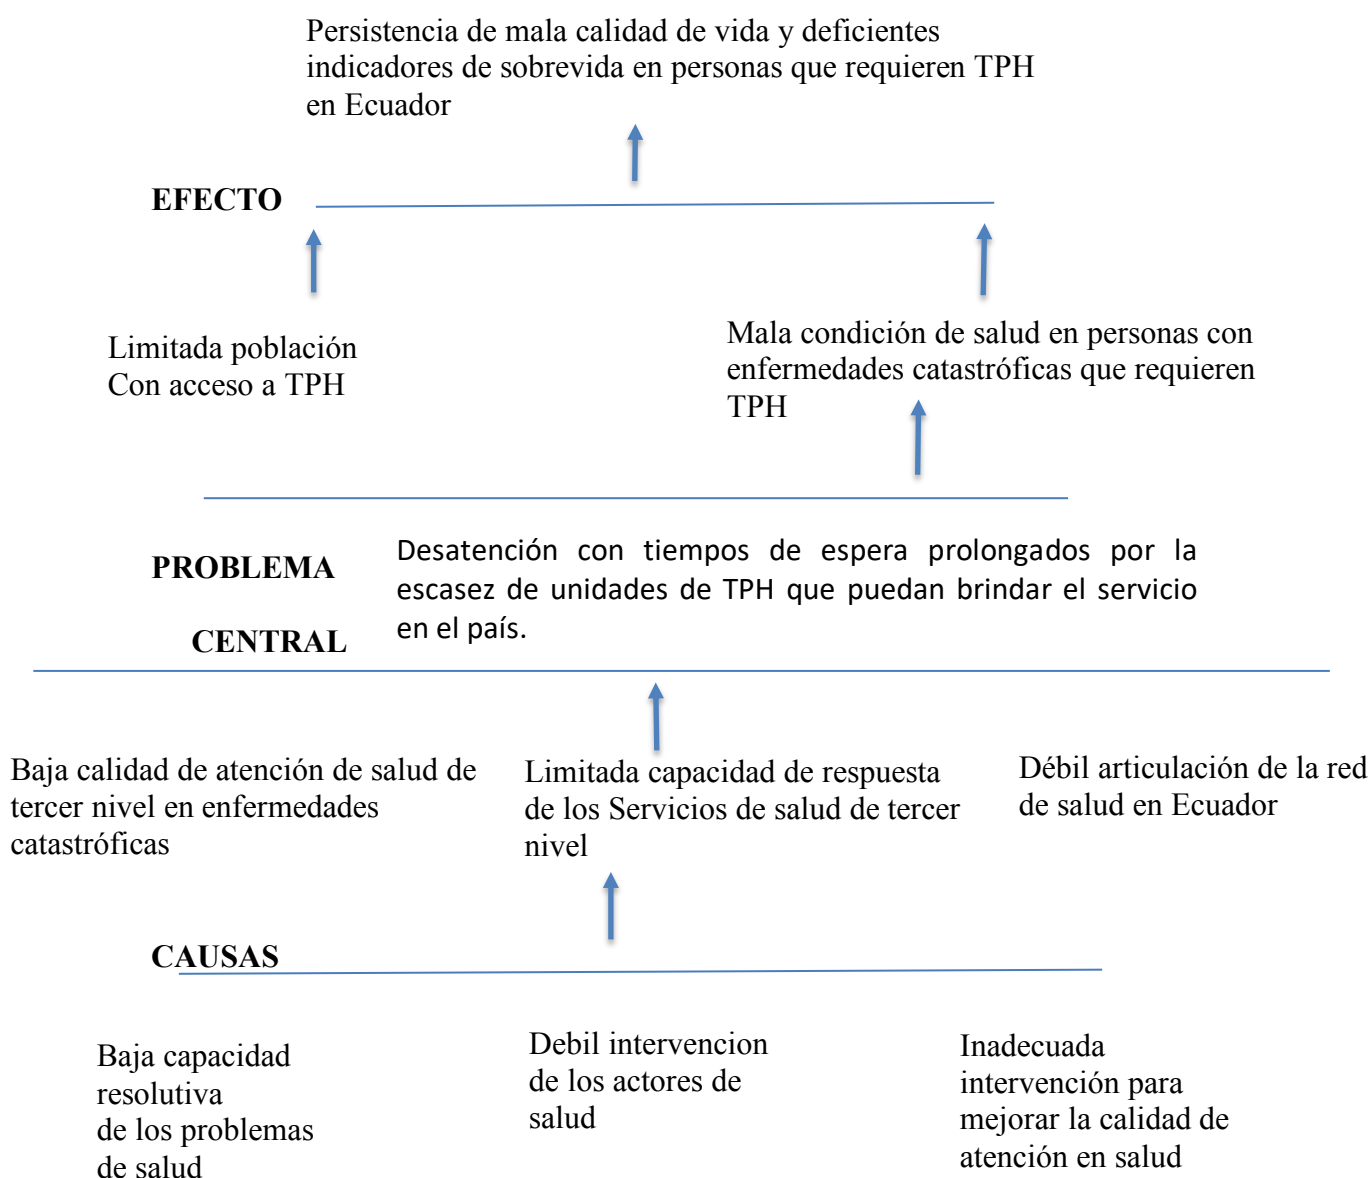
Persistencia de mala calidad de vida y deficientes indicadores de sobrevida en personas que requieren TPH en Ecuador

EFECTO

Limitada población
Con acceso a TPH

Mala condición de salud en personas con enfermedades catastróficas que requieren TPH

PROBLEMA

CENTRAL

Desatención con tiempos de espera prolongados por la escasez de unidades de TPH que puedan brindar el servicio en el país.

Baja calidad de atención de salud de tercer nivel en enfermedades catastróficas

Limitada capacidad de respuesta de los Servicios de salud de tercer nivel

Débil articulación de la red de salud en Ecuador

CAUSAS

Baja capacidad resolutiva
de los problemas
de salud

Debil intervencion de los actores de salud

Inadecuada intervención para mejorar la calidad de atención en salud